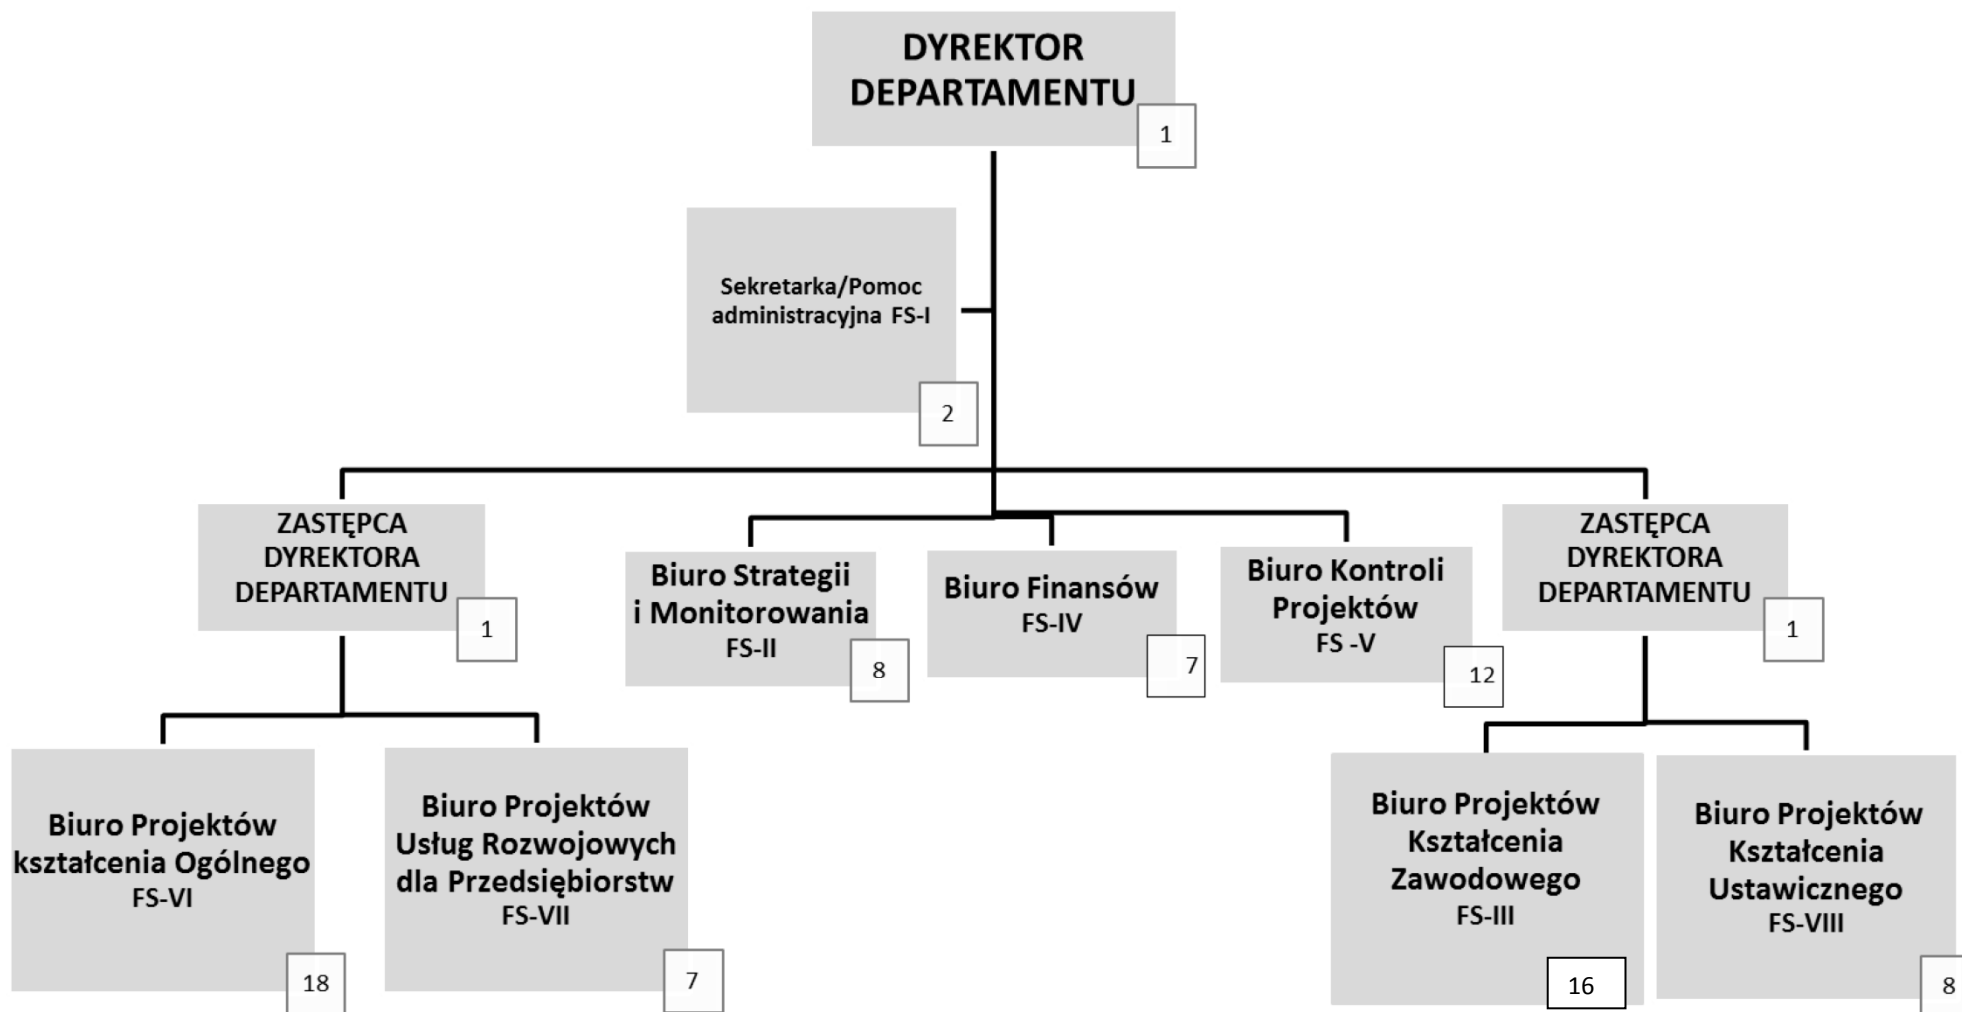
DYREKTOR DEPARTAMENTU
1

Sekretarka/Pomoc administracyjna FS-I
2

ZASTĘPCA DYREKTORA DEPARTAMENTU
1

Biuro Strategii i Monitorowania
FS-II
8

Biuro Finansów
FS-IV
7

Biuro Kontroli Projektów
FS -V
12

ZASTĘPCA DYREKTORA DEPARTAMENTU
1

Biuro Projektów kształcenia Ogólnego
FS-VI
18

Biuro Projektów Usług Rozwojowych dla Przedsiębiorstw
FS-VII
7

Biuro Projektów Kształcenia Zawodowego
FS-III
16

Biuro Projektów Kształcenia Ustawicznego
FS-VIII
8